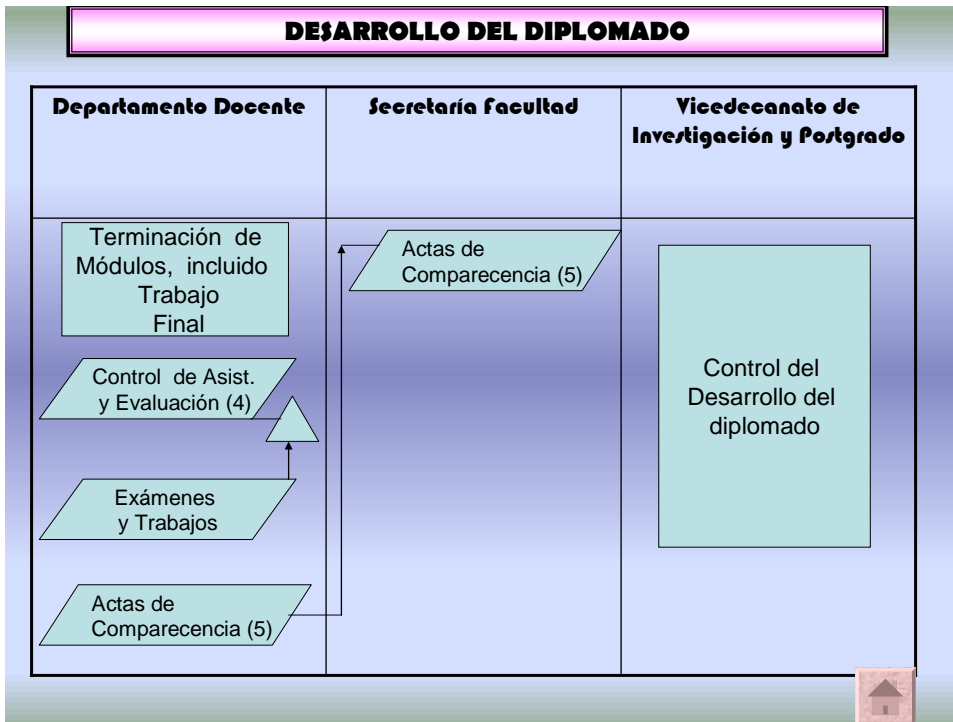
DESARROLLO DEL DIPLOMADO

| Departamento Docente | Secretaría Facultad | Vicedecanato de Investigación y Postgrado |
|---|---|---|
| Terminación de Módulos, incluido Trabajo Final | Actas de Comparecencia (5) | Control del Desarrollo del diplomado |
| Control de Asist. y Evaluación (4) | | |
| Exámenes y Trabajos | | |
| Actas de Comparecencia (5) | | |